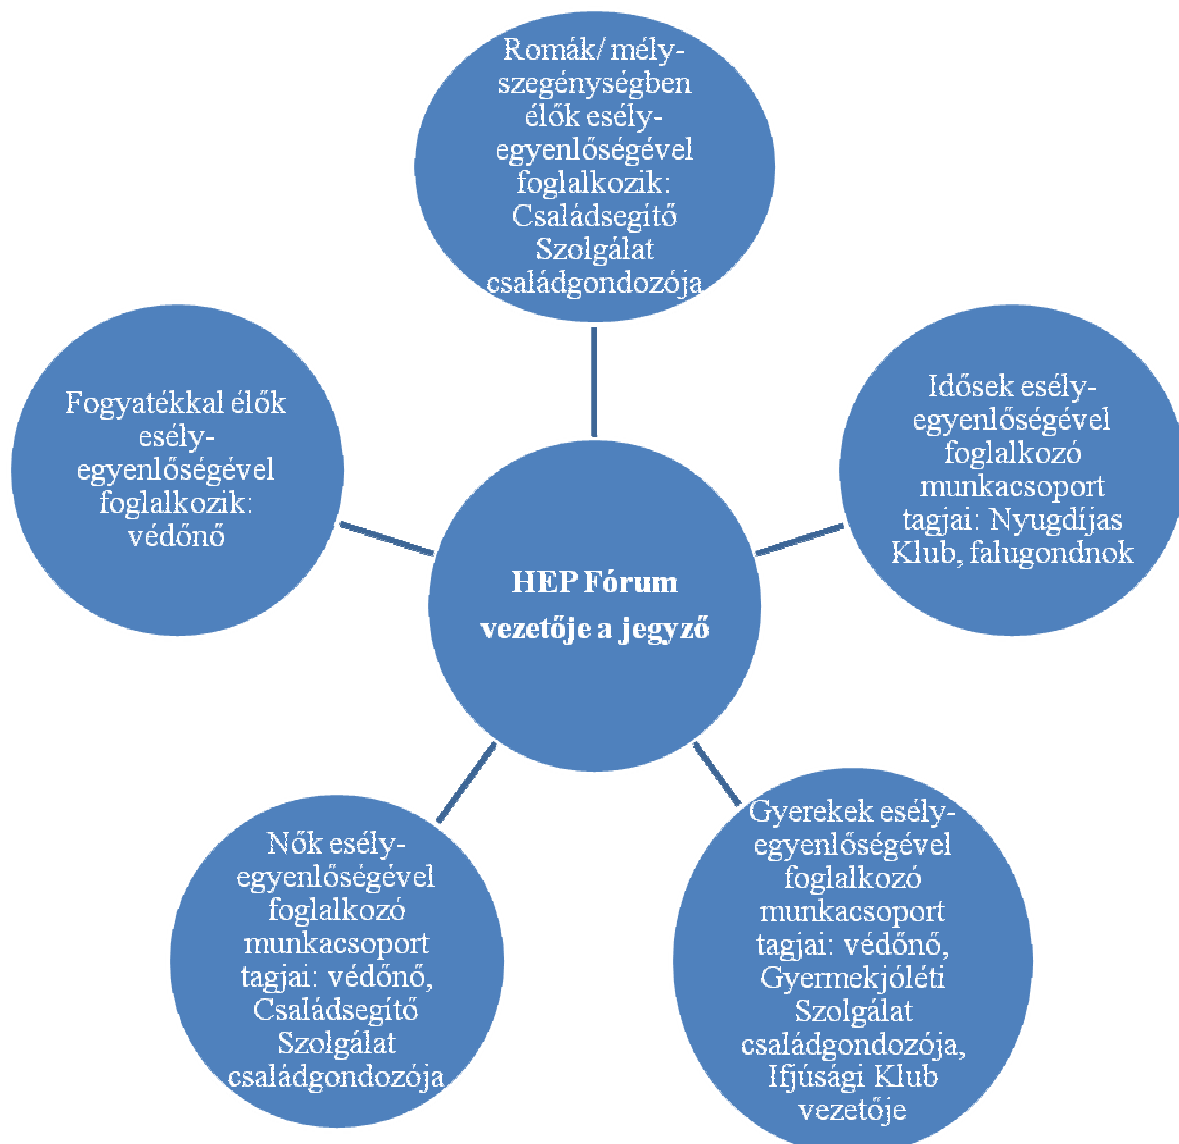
Romák/ mélyszegénységben élők esélyegyenlőségével foglalkozik: Családsegítő Szolgálat családgondozója

Fogyatékkal élők esélyegyenlőségével foglalkozik: védőnő

HEP Fórum vezetője a jegyző

Idősek esélyegyenlőségével foglalkozó munkacsoport tagjai: Nyugdíjas Klub, falugondnok

Nők esélyegyenlőségével foglalkozó munkacsoport tagjai: védőnő, Családsegítő Szolgálat családgondozója

Gyerekek esélyegyenlőségével foglalkozó munkacsoport tagjai: védőnő, Gyermekjóléti Szolgálat családgondozója, Ifjúsági Klub vezetője